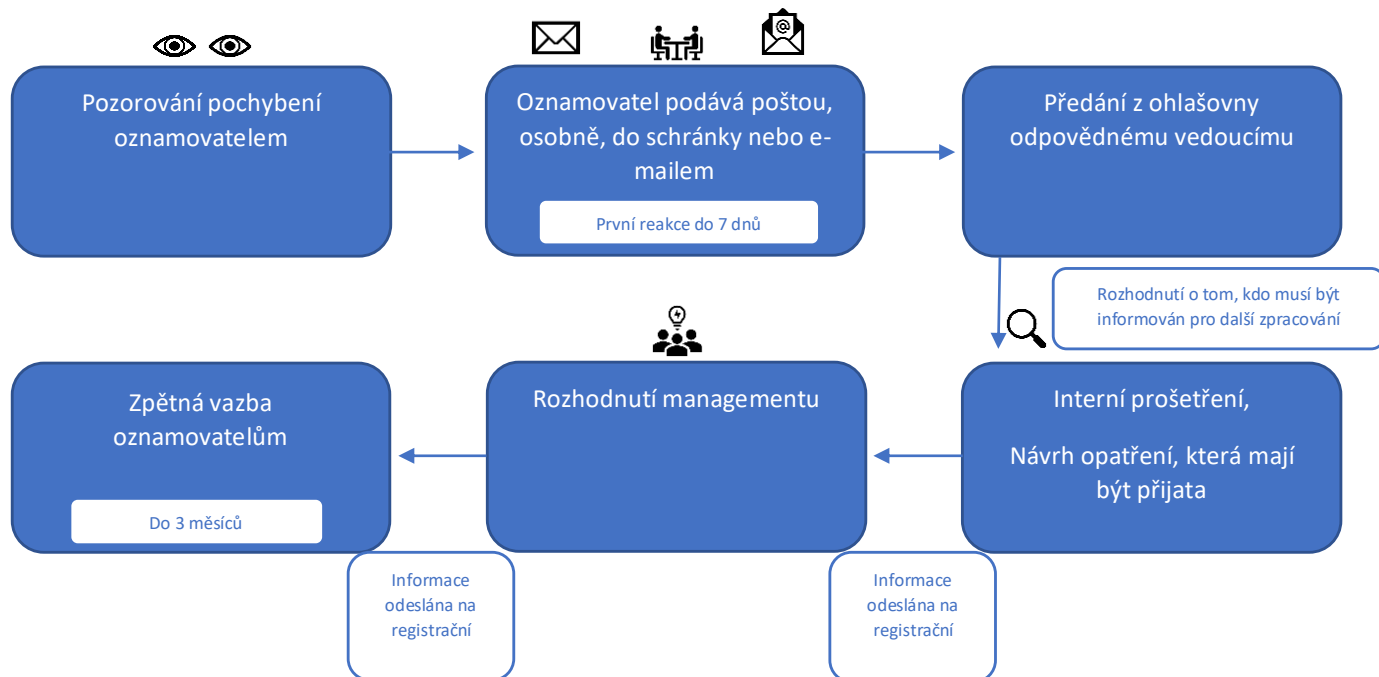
Pozorování pochybení oznamovatelem

Oznamovatel podává poštou, osobně, do schránky nebo e-mailem

První reakce do 7 dnů

Předání z ohlašovny odpovědnému vedoucímu

Rozhodnutí o tom, kdo musí být informován pro další zpracování

Zpětná vazba oznamovatelům

Do 3 měsíců

Rozhodnutí managementu

Interní prošetření,

Návrh opatření, která mají být přijata

Informace odeslána na registrační

Informace odeslána na registrační